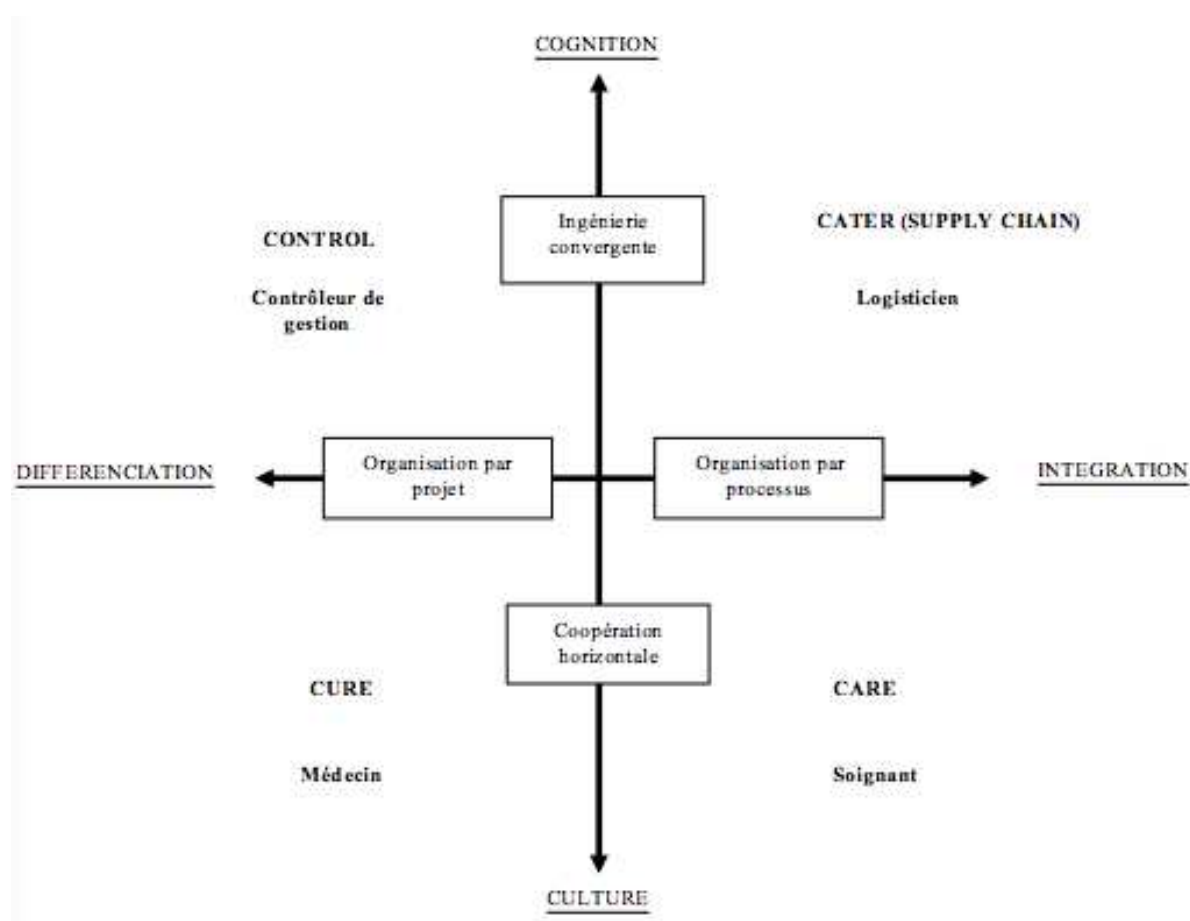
COGNITION

Ingénierie convergente

CONTROL

Contrôleur de gestion

CATER (SUPPLY CHAIN)

Logisticien

DIFFERENCIATION

Organisation par projet

Organisation par processus

INTEGRATION

Coopération horizontale

CURE

Médecin

CARE

Soignant

CULTURE